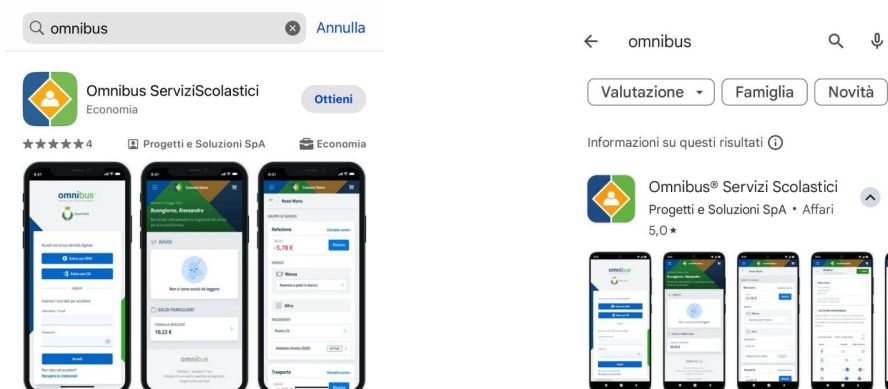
omnibus
Annulla

Omnibus ServiziScolastici
Economia
Ottieni

★★★★★ 4
Progetti e Soluzioni SpA
Economia

omnibus
Entra con SPID
Entra con CIE
Accedi

Buongiorno, Alessandro
AVVISI
Non ci sono avvisi da leggere
SALDI FAMILIARI
10,22 €
omnibus

Comune Demo
Refezione
-5,78 €
Ricarica
Mensa
Altro
Trasporto

omnibus

Valutazione
Famiglia
Novità

Informazioni su questi risultati ⓘ

Omnibus® Servizi Scolastici
Progetti e Soluzioni SpA • Affari
5,0 ★